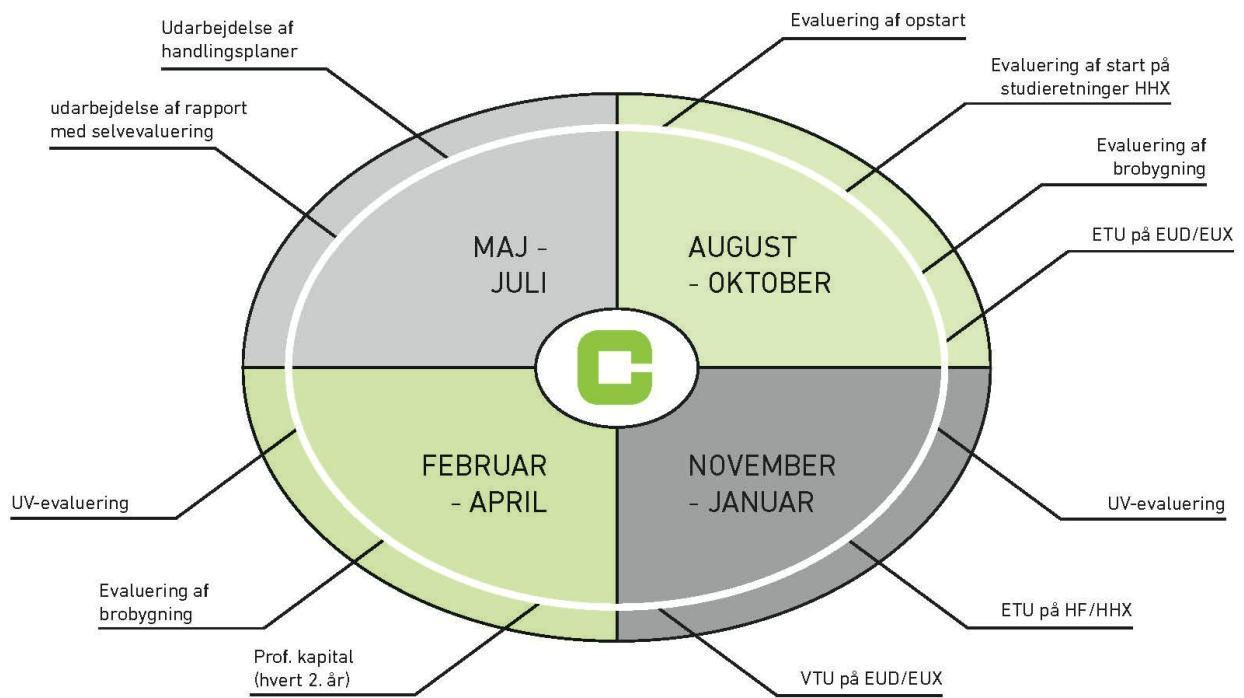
Udarbejdelse af handlingsplaner

udarbejdelse af rapport med selvevaluering

Evaluering af opstart

Evaluering af start på studieretninger HHX

Evaluering af brobygning

ETU på EUD/EUX

MAJ - JULI

AUGUST - OKTOBER

FEBRUAR - APRIL

NOVEMBER - JANUAR

UV-evaluering

UV-evaluering

Evaluering af brobygning

ETU på HF/HHX

Prof. kapital (hvert 2. år)

VTU på EUD/EUX